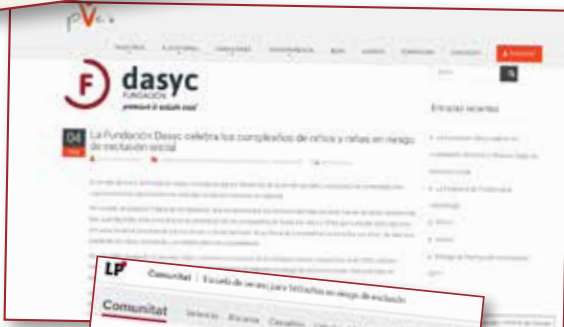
pV

F dasyc
FUNDACIÓN

04
La Fundación Dasyc celebra los cumpleaños de niños y niñas en riesgo de exclusión social

Entradas recientes

LP
Comunitat | Escuela de verano para 'infantes en riesgo de exclusión

Comunitat